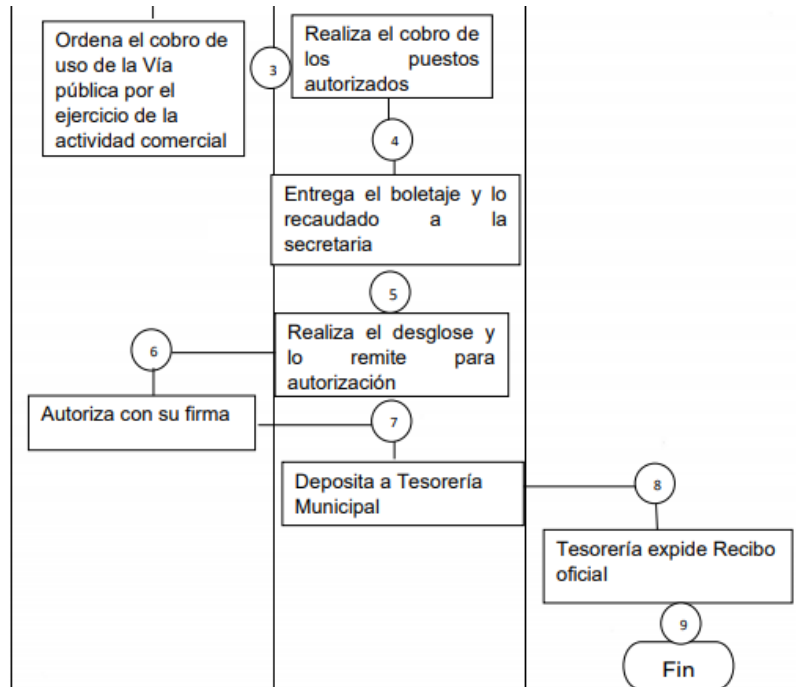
Ordena el cobro de uso de la Vía pública por el ejercicio de la actividad comercial

3

Realiza el cobro de los puestos autorizados

4

Entrega el boletaje y lo recaudado a la secretaria

5

6

Realiza el desglose y lo remite para autorización

Autoriza con su firma

7

Deposita a Tesorería Municipal

8

Tesorería expide Recibo oficial

9

Fin